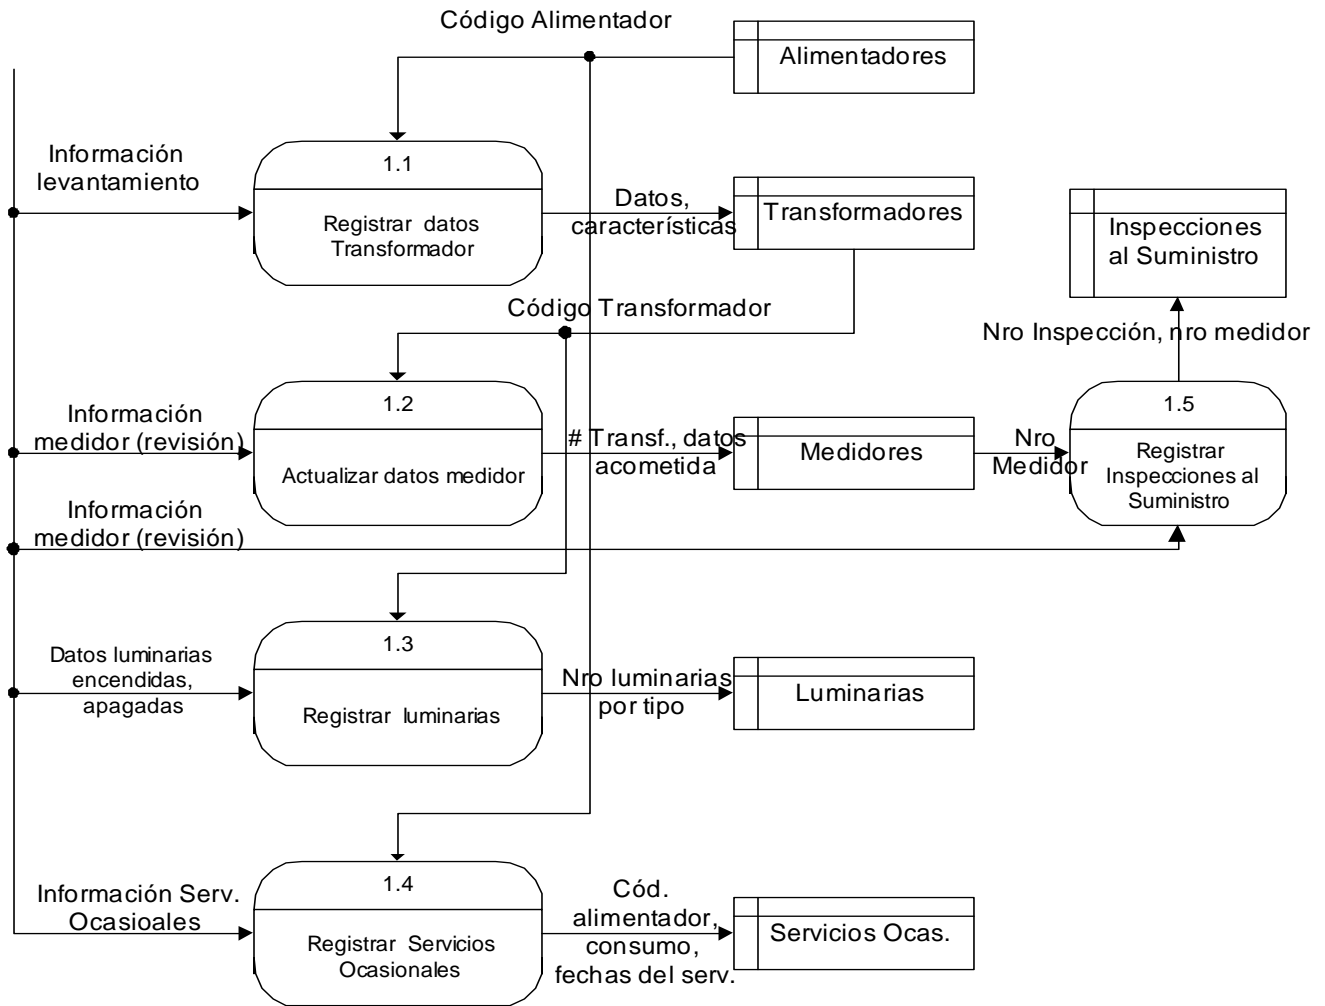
Código Alimentador

Alimentadores

Información levantamiento

1.1

Registrar datos Transformador

Datos, características

Transformadores

Inspecciones al Suministro

Código Transformador

Nro Inspección, nro medidor

Información medidor (revisión)

1.2

Actualizar datos medidor

# Transf., datos acometida

Medidores

Nro Medidor

1.5

Registrar Inspecciones al Suministro

Información medidor (revisión)

Datos luminarias encendidas, apagadas

1.3

Registrar luminarias

Nro luminarias por tipo

Luminarias

Información Serv. Ocasioales

1.4

Registrar Servicios Ocasionales

Cód. alimentador, consumo, fechas del serv.

Servicios Ocas.